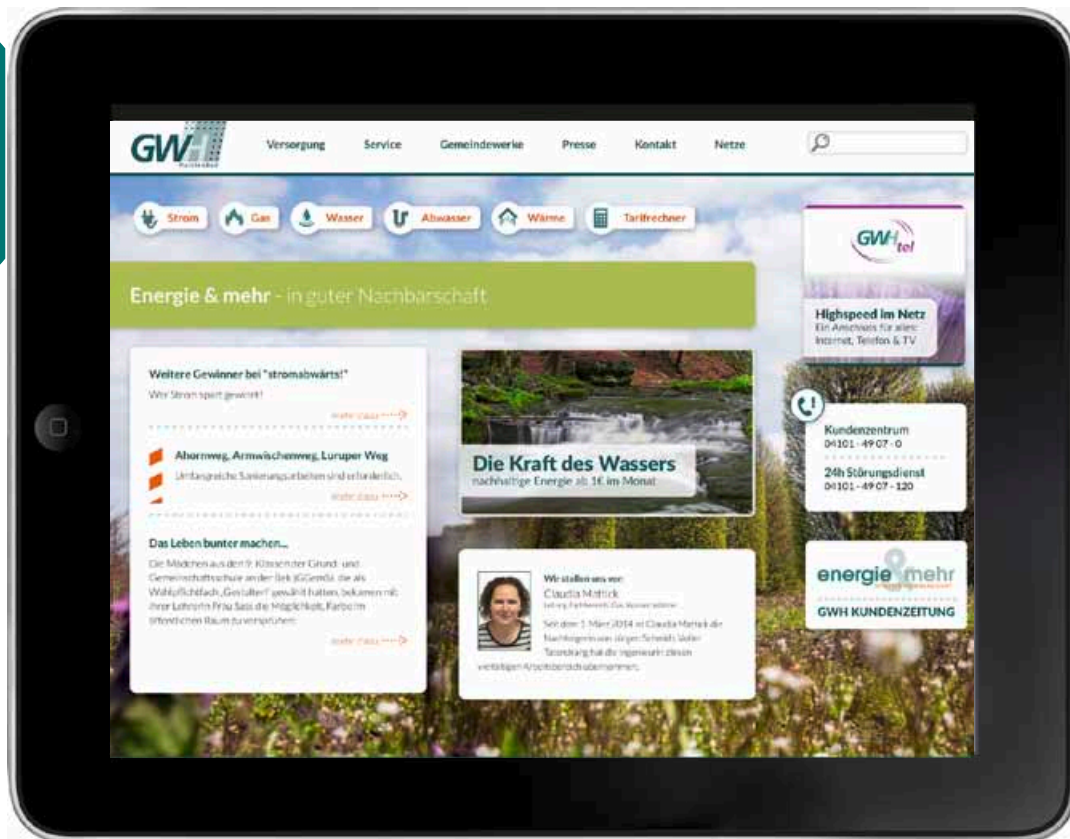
GWH

Versorgung Service Gemeindewerke Presse Kontakt Netze

Strom Gas Wasser Abwasser Wärme Tarifrechner

GWH tel

Highspeed im Netz
Ein Anschluss für alles: Internet, Telefon & TV

Energie & mehr - in guter Nachbarschaft

Weitere Gewinner bei "stromabwärts!"
Wer Strom spart gewinnt!
mehr dazu

Ahornweg, Armwischenweg, Luruper Weg
Umfangreiche Sanierungsarbeiten sind erforderlich.
mehr dazu

Das Leben bunter machen...
Die Mädchen aus den 9. Klassen der Grund- und Gemeinschaftsschule an der Ilek (GGemS), die als Wahlpflichtfach „Gestalten" gewählt hatten, bekamen mit ihrer Lehrerin Frau Sass die Möglichkeit, Farbe im öffentlichen Raum zu verspüren.
mehr dazu

Die Kraft des Wassers
nachhaltige Energie ab 1€ im Monat

Wir stellen uns vor:
Claudia Mattick
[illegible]
Seit dem 1. März 2014 ist Claudia Mattick die Nachfolgerin von Jürgen Schmidt. Voller Tatendrang hat die Ingenieurin diesen vielfältigen Arbeitsbereich übernommen.

Kundenzentrum
04101 - 49 07 - 0

24h Störungsdienst
04101 - 49 07 - 120

energie & mehr
GWH KUNDENZEITUNG